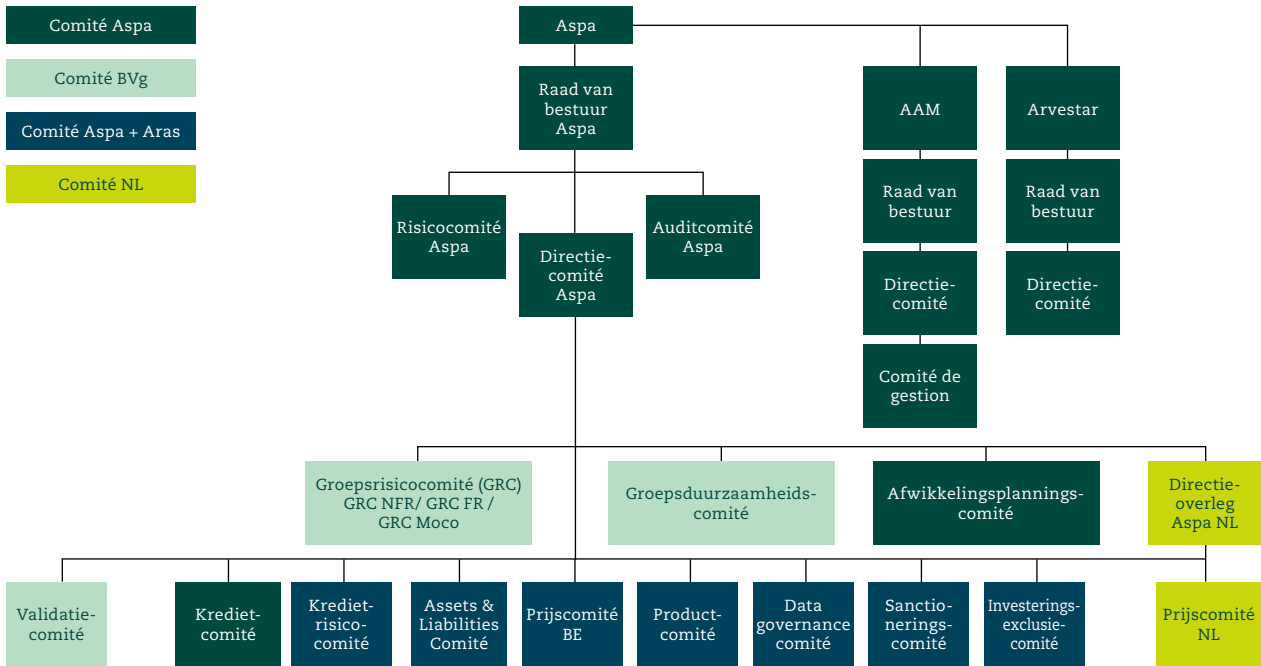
Comité Aspa

Comité BVg

Comité Aspa + Aras

Comité NL

Aspa

Raad van bestuur Aspa

AAM

Arvestar

Raad van bestuur

Raad van bestuur

Risicocomité Aspa

Directiecomité Aspa

Auditcomité Aspa

Directiecomité

Directiecomité

Comité de gestion

Groepsrisicocomité (GRC) GRC NFR/ GRC FR / GRC Moco

Groepsduurzaamheidscomité

Afwikkelingsplanningscomité

Directieoverleg Aspa NL

Validatiecomité

Kredietcomité

Kredietrisicocomité

Assets & Liabilities Comité

Prijscomité BE

Productcomité

Data governance comité

Sanctioneringscomité

Investeringsexclusiecomité

Prijscomité NL